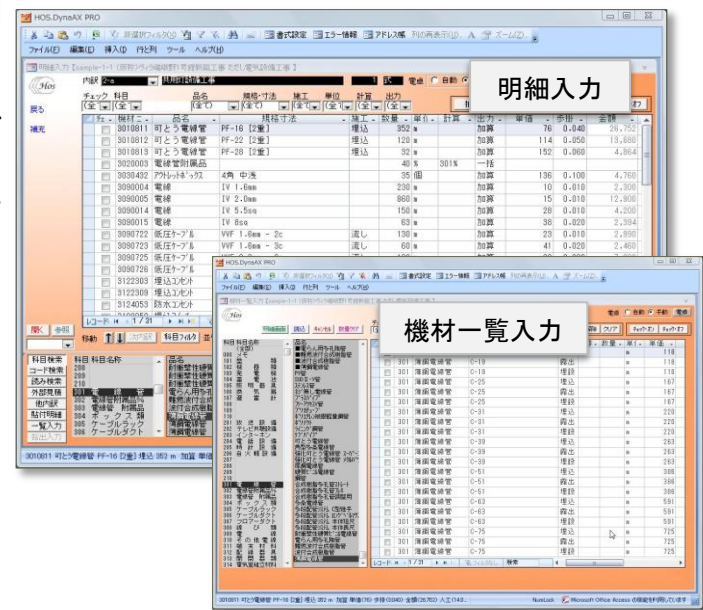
HOS.DynaAX PRO

書式設定 エラー情報 アドレス帳

ファイル(F) 編集(E) 挿入(I) 行と列 ツール ヘルプ(H)

明細入力

内訳 電気設備工事

チェック 科目 品名 規格・寸法 施工 単位 計算 出力

戻る

補充

| 機材コード | 品名 | 規格寸法 | 施工 | 数量 | 単位 | 計算 | 出力 | 単価 | 歩掛 | 金額 |
|---|---|---|---|---|---|---|---|---|---|---|
| 3010811 | 可とう電線管 | PF-16 [2重] | 埋込 | 352 | m | | 加算 | 76 | 0.040 | 26,752 |
| 3010812 | 可とう電線管 | PF-22 [2重] | 埋込 | 120 | m | | 加算 | 114 | 0.050 | 13,680 |
| 3010813 | 可とう電線管 | PF-28 [2重] | 埋込 | 32 | m | | 加算 | 152 | 0.060 | 4,864 |
| 3020003 | 電線管附属品 | | | 40 | % | 301% | 一括 | | | |
| 3030432 | アウトレットボックス | 4角 中浅 | | 35 | 個 | | 加算 | 136 | 0.100 | 4,760 |
| 3090004 | 電線 | IV 1.6mm | | 230 | m | | 加算 | 10 | 0.010 | 2,300 |
| 3090005 | 電線 | IV 2.0mm | | 860 | m | | 加算 | 15 | 0.010 | 12,900 |
| 3090014 | 電線 | IV 5.5sq | | 150 | m | | 加算 | 28 | 0.010 | 4,200 |
| 3090015 | 電線 | IV 8sq | | 63 | m | | 加算 | 38 | 0.020 | 2,394 |
| 3090723 | 低圧ケーブル | VVF 1.6mm - 2c | 流し | 130 | m | | 加算 | 23 | 0.010 | 2,990 |
| 3090723 | 低圧ケーブル | VVF 1.6mm - 3c | 流し | 60 | m | | 加算 | 41 | 0.020 | 2,460 |
| 3090725 | 低圧ケーブル | | | | | | | | | |
| 3090726 | 低圧ケーブル | | | | | | | | | |
| 3122303 | 埋込コンセント | | | | | | | | | |
| 3122309 | 埋込コンセント | | | | | | | | | |
| 3124053 | 防水コンセント | | | | | | | | | |

レコード 1 / 31

開く 参照

移動

科目検索 科目 科目名称
コード検索
読み検索
外部規格
他内訳
貼付明細
一覧入力

300 電線管
303 電線管 附属品
305 ボックス 類
306 ケーブルラック
307 ケーブルダクト

3010811 可とう電線管 PF-16 [2重] 埋込 352 m 加算 単価

機材一覧入力

| | 301 | 薄鋼電線管 | C-19 | 露出 | m | 118 |
|---|---|---|---|---|---|---|
| | 301 | 薄鋼電線管 | C-19 | 埋込 | m | 118 |
| | 301 | 薄鋼電線管 | C-25 | 露出 | m | 167 |
| | 301 | 薄鋼電線管 | C-25 | 埋込 | m | 167 |
| | 301 | 薄鋼電線管 | C-25 | 露出 | m | 167 |
| | 301 | 薄鋼電線管 | C-31 | 露出 | m | 220 |
| | 301 | 薄鋼電線管 | C-31 | 埋込 | m | 220 |
| | 301 | 薄鋼電線管 | C-31 | 露出 | m | 220 |
| | 301 | 薄鋼電線管 | C-39 | 露出 | m | 263 |
| | 301 | 薄鋼電線管 | C-39 | 埋込 | m | 263 |
| | 301 | 薄鋼電線管 | C-39 | 露出 | m | 263 |
| | 301 | 薄鋼電線管 | C-51 | 露出 | m | 386 |
| | 301 | 薄鋼電線管 | C-51 | 埋込 | m | 386 |
| | 301 | 薄鋼電線管 | C-51 | 露出 | m | 386 |
| | 301 | 薄鋼電線管 | C-63 | 露出 | m | 591 |
| | 301 | 薄鋼電線管 | C-63 | 埋込 | m | 591 |
| | 301 | 薄鋼電線管 | C-63 | 露出 | m | 591 |
| | 301 | 薄鋼電線管 | C-75 | 露出 | m | 725 |
| | 301 | 薄鋼電線管 | C-75 | 埋込 | m | 725 |
| | 301 | 薄鋼電線管 | C-75 | 露出 | m | 725 |

レコード 1 / 31

3010811 可とう電線管 PF-16 [2重] 埋込 352 m 加算 単価(76) 歩掛(0.040) 金額(26,752) 人工(14.0)

NumLock Microsoft Office Access の機能を利用しています